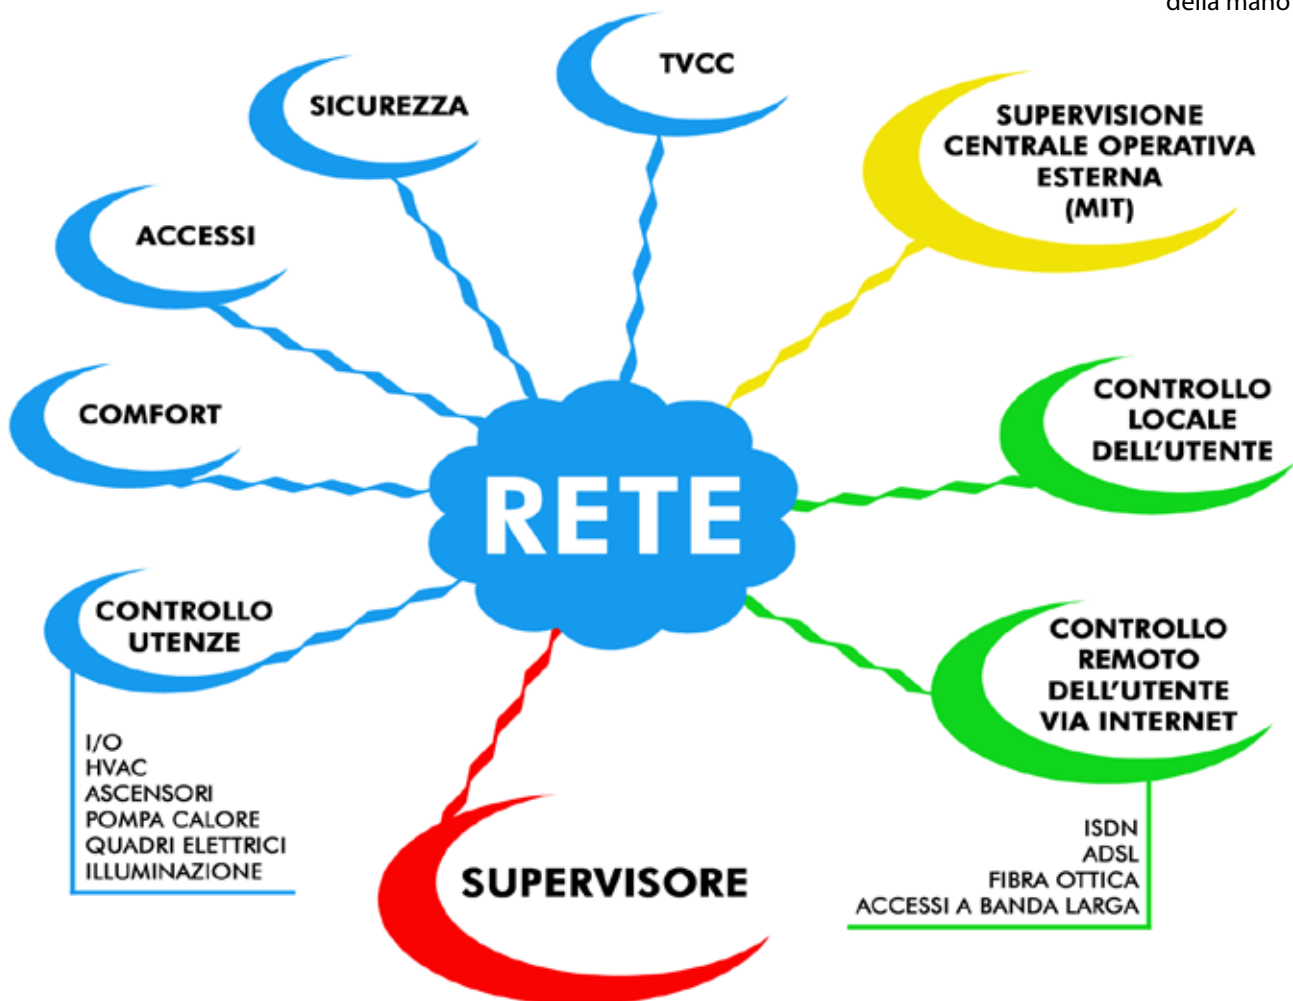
della mano

TVCC

SICUREZZA

SUPERVISIONE CENTRALE OPERATIVA ESTERNA (MIT)

ACCESSI

COMFORT

CONTROLLO LOCALE DELL'UTENTE

RETE

CONTROLLO UTENZE

I/O
HVAC
ASCENSORI
POMPA CALORE
QUADRI ELETTRICI
ILLUMINAZIONE

CONTROLLO REMOTO DELL'UTENTE VIA INTERNET

ISDN
ADSL
FIBRA OTTICA
ACCESSI A BANDA LARGA

SUPERVISORE